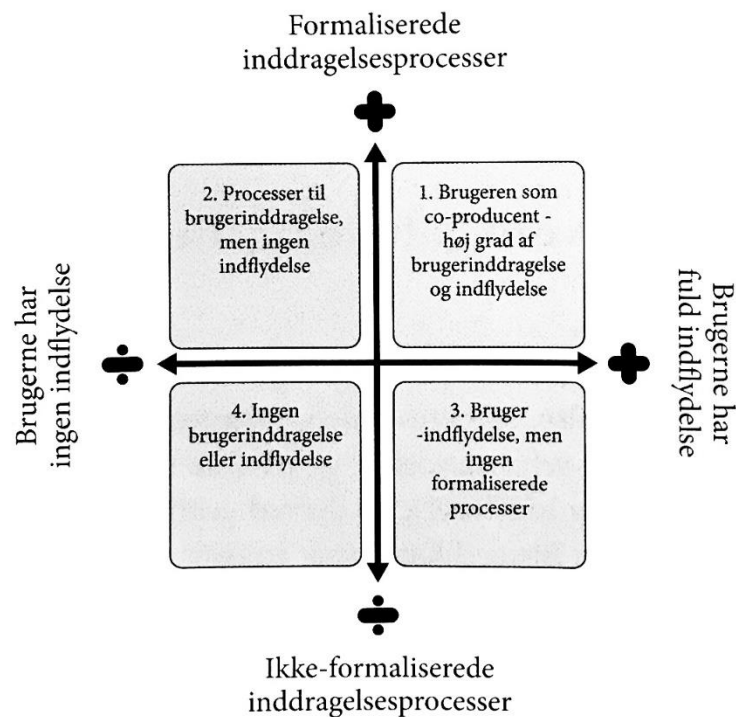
Formaliserede inddragelsesprocesser

+

2. Processer til brugerinddragelse, men ingen indflydelse

1. Brugeren som co-producent - høj grad af brugerinddragelse og indflydelse

Brugerne har ingen indflydelse

÷

+

Brugerne har fuld indflydelse

4. Ingen brugerinddragelse eller indflydelse

3. Bruger -indflydelse, men ingen formaliserede processer

÷

Ikke-formaliserede inddragelsesprocesser